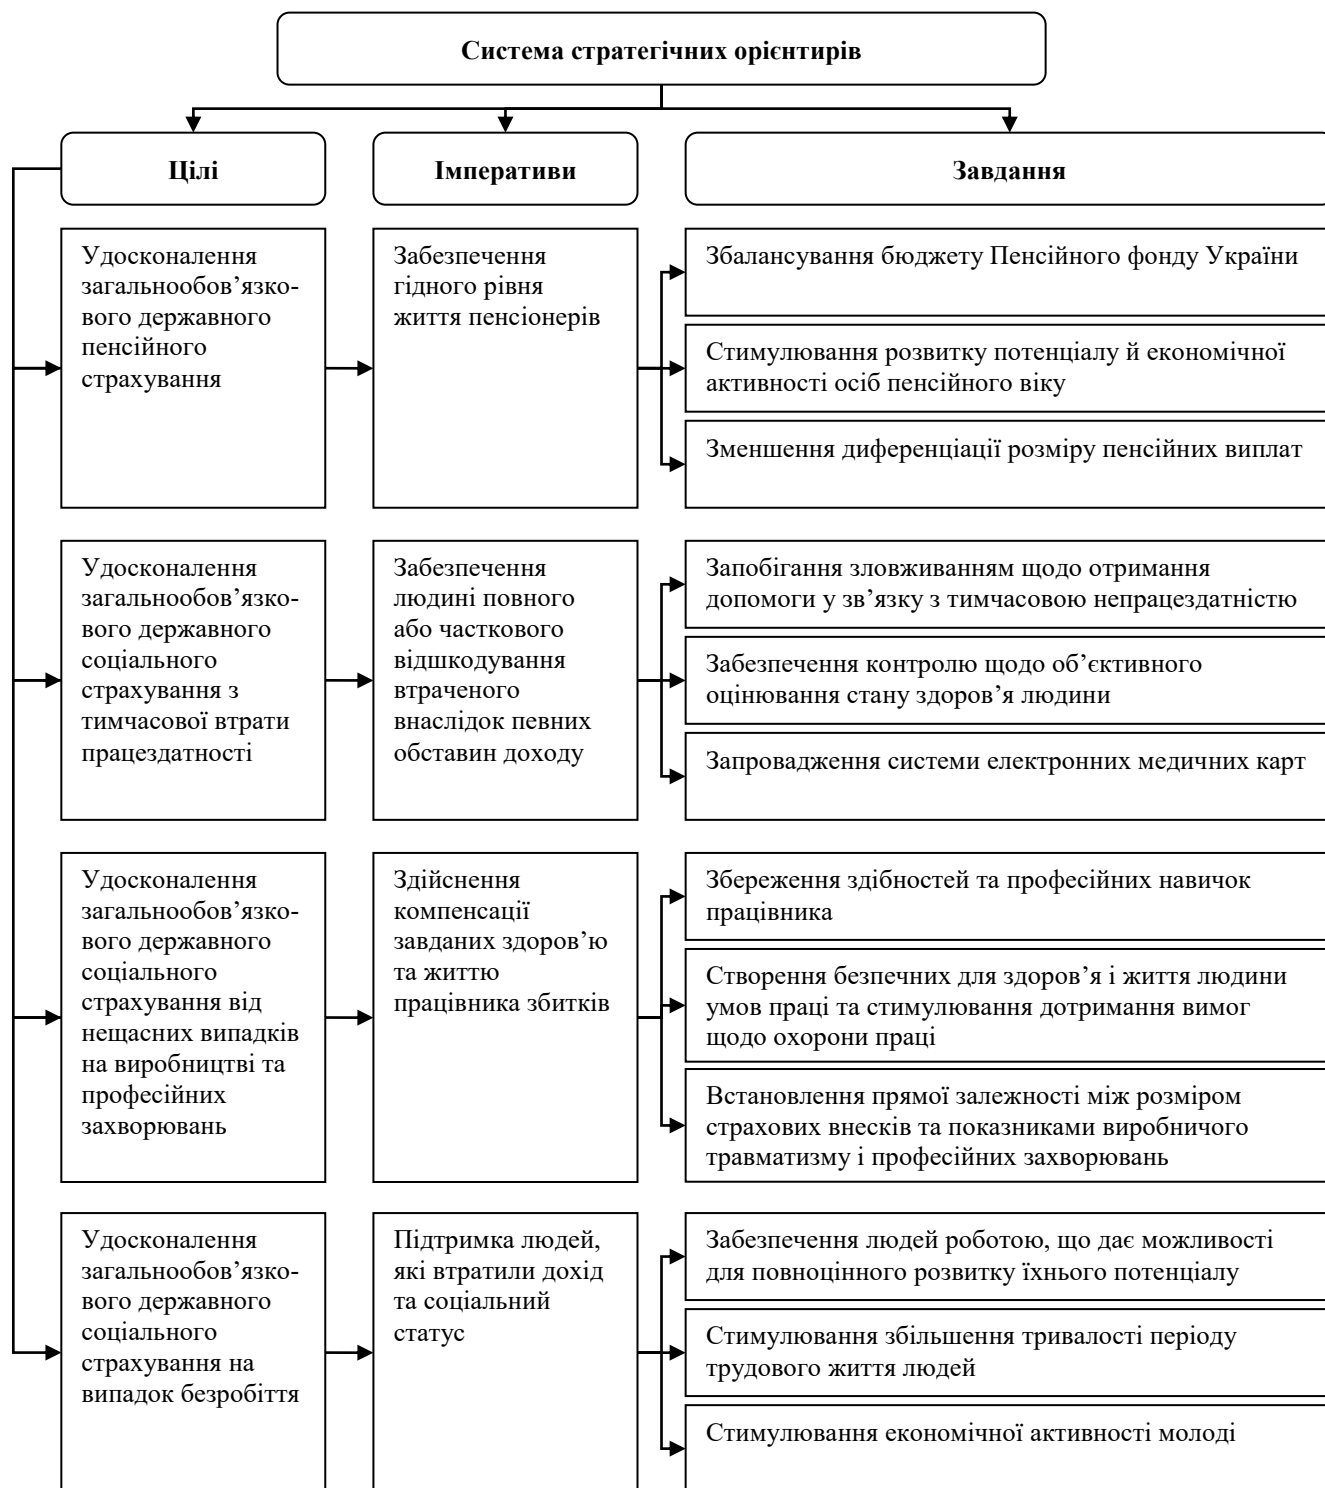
Система стратегічних орієнтирів

Цілі

Імперативи

Завдання

Удосконалення загальнообов’язкового державного пенсійного страхування

Забезпечення гідного рівня життя пенсіонерів

Збалансування бюджету Пенсійного фонду України

Стимулювання розвитку потенціалу й економічної активності осіб пенсійного віку

Зменшення диференціації розміру пенсійних виплат

Удосконалення загальнообов’язкового державного соціального страхування з тимчасової втрати працездатності

Забезпечення людині повного або часткового відшкодування втраченого внаслідок певних обставин доходу

Запобігання зловживанням щодо отримання допомоги у зв’язку з тимчасовою непрацездатністю

Забезпечення контролю щодо об’єктивного оцінювання стану здоров’я людини

Запровадження системи електронних медичних карт

Удосконалення загальнообов’язкового державного соціального страхування від нещасних випадків на виробництві та професійних захворювань

Здійснення компенсації завданих здоров’ю та життю працівника збитків

Збереження здібностей та професійних навичок працівника

Створення безпечних для здоров’я і життя людини умов праці та стимулювання дотримання вимог щодо охорони праці

Встановлення прямої залежності між розміром страхових внесків та показниками виробничого травматизму і професійних захворювань

Удосконалення загальнообов’язкового державного соціального страхування на випадок безробіття

Підтримка людей, які втратили дохід та соціальний статус

Забезпечення людей роботою, що дає можливості для повноцінного розвитку їхнього потенціалу

Стимулювання збільшення тривалості періоду трудового життя людей

Стимулювання економічної активності молоді